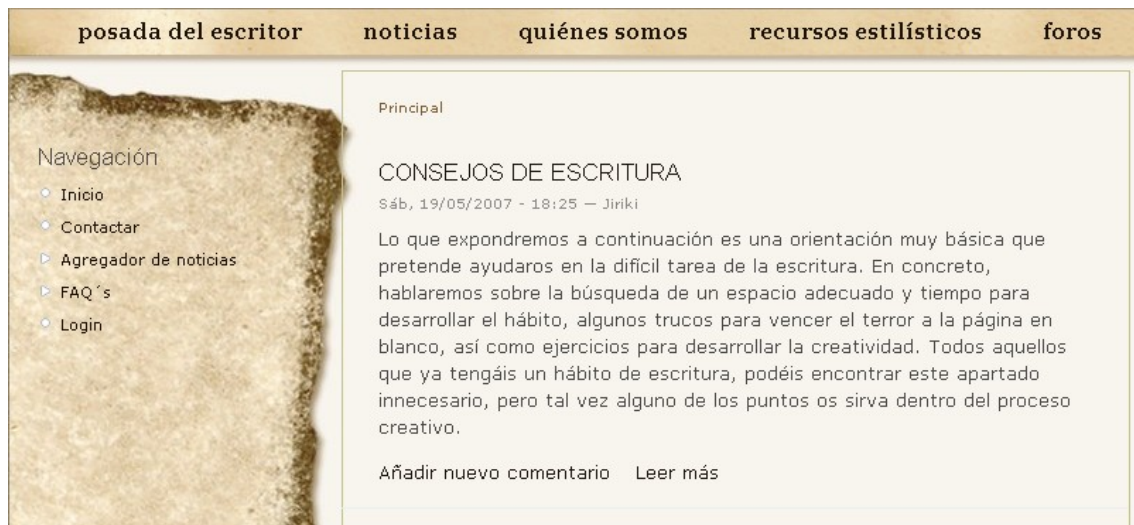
posada del escritor   noticias   quiénes somos   recursos estilísticos   foros

Navegación
Inicio
Contactar
Agregador de noticias
FAQ´s
Login

Principal

CONSEJOS DE ESCRITURA
Sáb, 19/05/2007 - 18:25 — Jiriki

Lo que expondremos a continuación es una orientación muy básica que pretende ayudaros en la difícil tarea de la escritura. En concreto, hablaremos sobre la búsqueda de un espacio adecuado y tiempo para desarrollar el hábito, algunos trucos para vencer el terror a la página en blanco, así como ejercicios para desarrollar la creatividad. Todos aquellos que ya tengáis un hábito de escritura, podéis encontrar este apartado innecesario, pero tal vez alguno de los puntos os sirva dentro del proceso creativo.

Añadir nuevo comentario   Leer más